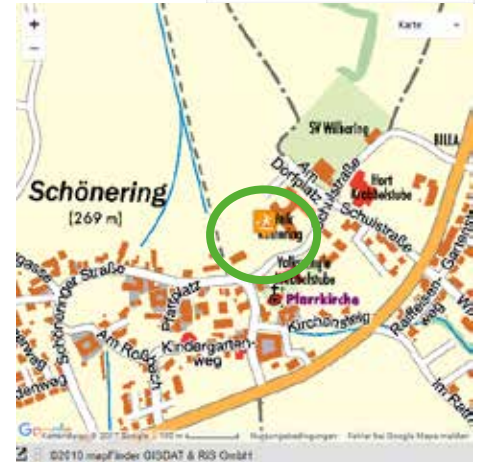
+
−
Karte
SV Wilhering
BILLA
Am Dorfplatz
Schulstraße
Hort Krabbelstube
Schönering
[269 m]
Volksschule Wilhering
Volksschule
Schönerinder Straße
Pfarrplatz
Pfarrkirche
Kirchenweg
Raiffeisenweg
Gartenweg
Am Rosenbach
Kindergartenweg
Google
Kartendaten © 2017 Google
Nutzungsbedingungen
Fehler bei Google Maps melden
©2010 mapFinder GISDAT & RIS GmbH